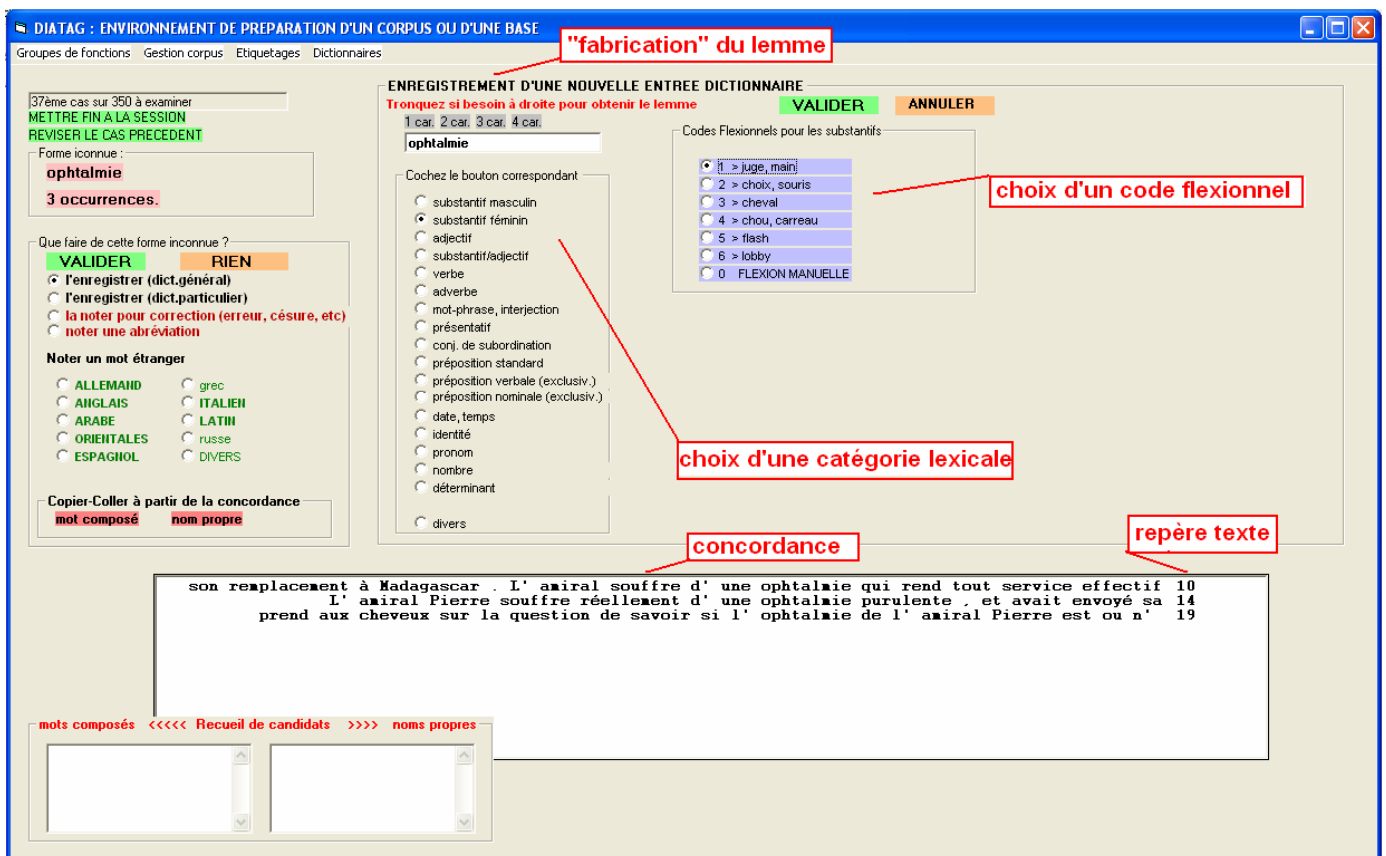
DIATAG : ENVIRONNEMENT DE PREPARATION D'UN CORPUS OU D'UNE BASE

Groupes de fonctions Gestion corpus Etiquetages Dictionnaires

"fabrication" du lemme

37ème cas sur 350 à examiner
METTRE FIN A LA SESSION
REVISER LE CAS PRECEDENT

Forme iconnue :
ophtalmie
3 occurrences.

Que faire de cette forme inconnue ?
VALIDER RIEN
l'enregistrer (dict.général)
l'enregistrer (dict.particulier)
la noter pour correction (erreur, césure, etc)
noter une abréviation

Noter un mot étranger
ALLEMAND grec
ANGLAIS ITALIEN
ARABE LATIN
ORIENTALES russe
ESPAGNOL DIVERS

Copier-Coller à partir de la concordance
mot composé nom propre

ENREGISTREMENT D'UNE NOUVELLE ENTREE DICTIONNAIRE
Tronquez si besoin à droite pour obtenir le lemme
VALIDER ANNULER
1 car. 2 car. 3 car. 4 car.
ophtalmie

Cochez le bouton correspondant
substantif masculin
substantif féminin
adjectif
substantif/adjectif
verbe
adverbe
mot-phrase, interjection
présentatif
conj. de subordination
préposition standard
préposition verbale (exclusiv.)
préposition nominale (exclusiv.)
date, temps
identité
pronom
nombre
déterminant
divers

Codes Flexionnels pour les substantifs
1 > juge, main
2 > choix, souris
3 > cheval
4 > chou, carreau
5 > flash
6 > lobby
0 FLEXION MANUELLE

choix d'un code flexionnel

choix d'une catégorie lexicale

concordance

repère texte

son remplacement à Madagascar . L' amiral souffre d' une ophtalmie qui rend tout service effectif 10
L' amiral Pierre souffre réellement d' une ophtalmie purulente , et avait envoyé sa 14
prend aux cheveux sur la question de savoir si l' ophtalmie de l' amiral Pierre est ou n' 19

mots composés <<<<< Recueil de candidats >>>> noms propres